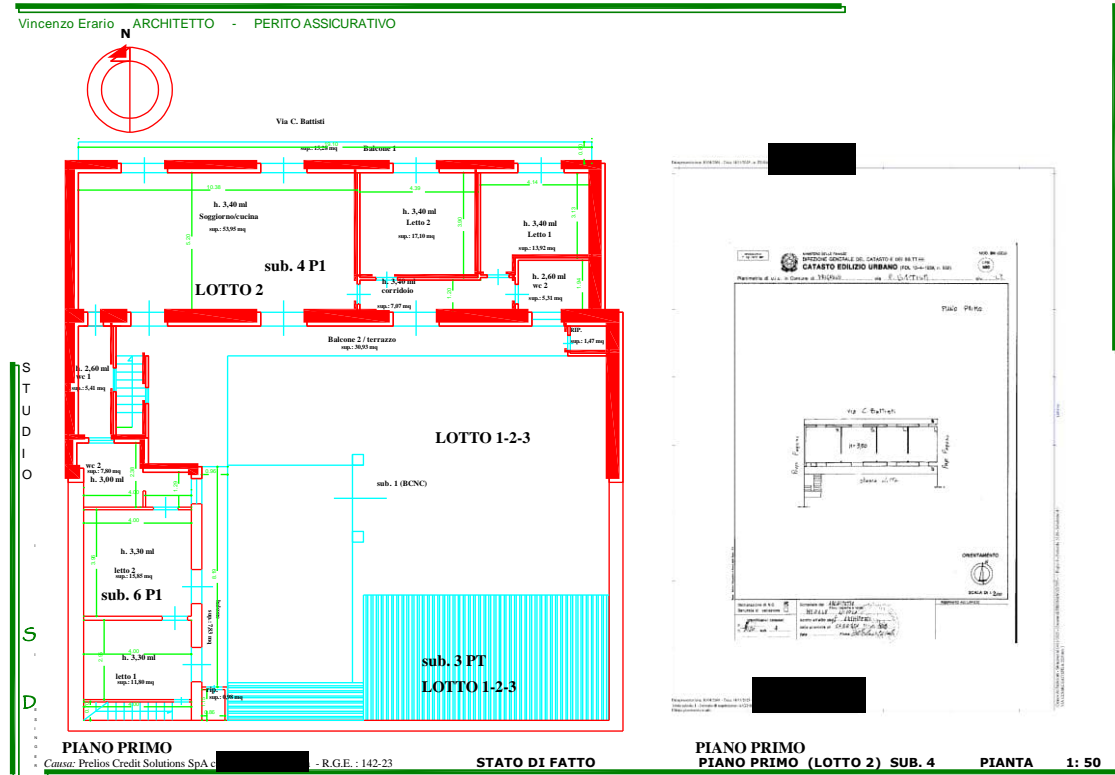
Vincenzo Erario ARCHITETTO - PERITO ASSICURATIVO

N

Via C. Battisti

sup.: 15,20 mq Balcone 1

h. 3,40 ml
Soggiorno/cucina
sup.: 53,95 mq

h. 3,40 ml
Letto 2
sup.: 17,10 mq

h. 3,40 ml
Letto 1
sup.: 13,92 mq

sub. 4 P1

LOTTO 2

h. 3,40 ml
corridoio
sup.: 7,07 mq

h. 2,60 ml
wc 2
sup.: 5,31 mq

RIP.
sup.: 1,47 mq

Balcone 2 / terrazzo
sup.: 30,93 mq

h. 2,60 ml
wc 1
sup.: 5,41 mq

LOTTO 1-2-3

wc 2
sup.: 7,80 mq
h. 3,00 ml

sub. 1 (BCNC)

h. 3,30 ml
letto 2
sup.: 15,85 mq

sub. 6 P1

h. 3,30 ml
letto 1
sup.: 11,80 mq

RIP.
sup.: 4,98 mq

sub. 3 PT
LOTTO 1-2-3

S T U D I O

S

D

CATASTO EDILIZIO URBANO

Piano Primo

Via C. Battisti

ORIENTAMENTO

PIANO PRIMO

PIANO PRIMO

Causa: Prelios Credit Solutions SpA c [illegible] - R.G.E. : 142-23

STATO DI FATTO

PIANO PRIMO (LOTTO 2) SUB. 4

PIANTA 1: 50